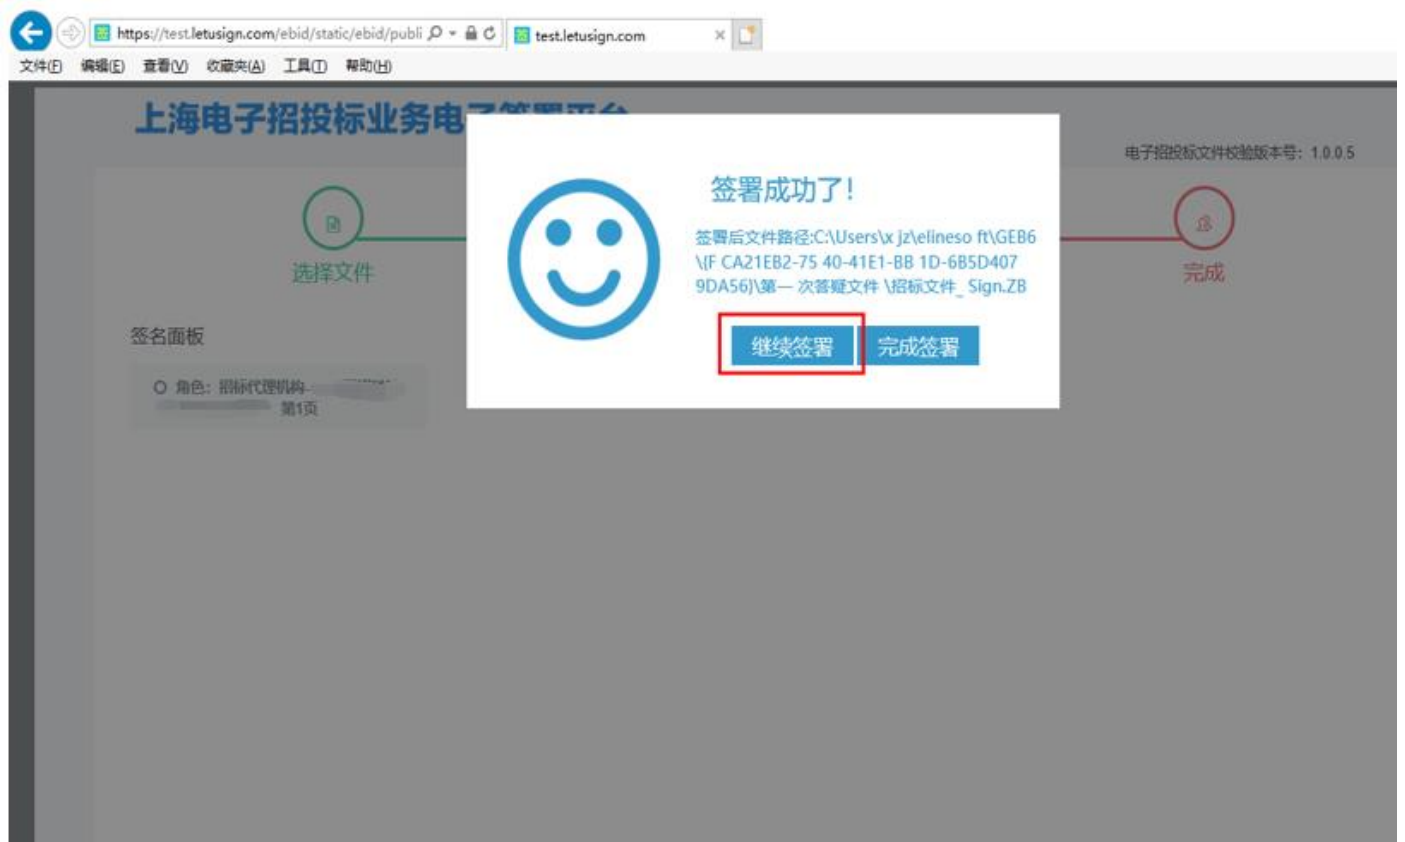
https://test.letusign.com/ebid/static/ebid/publi

test.letusign.com

文件(F) 编辑(E) 查看(V) 收藏夹(A) 工具(T) 帮助(H)

上海电子招投标业务电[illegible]

电子招投标文件校验版本号: 1.0.0.5

选择文件

完成

签名面板

角色: 招标代理机构-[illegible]

第1页

签署成功了!

签署后文件路径:C:\Users\x jz\elineso ft\GEB6 \{F CA21EB2-75 40-41E1-BB 1D-6B5D407 9DA56}\第一 次答疑文件 \招标文件_Sign.ZB

继续签署

完成签署